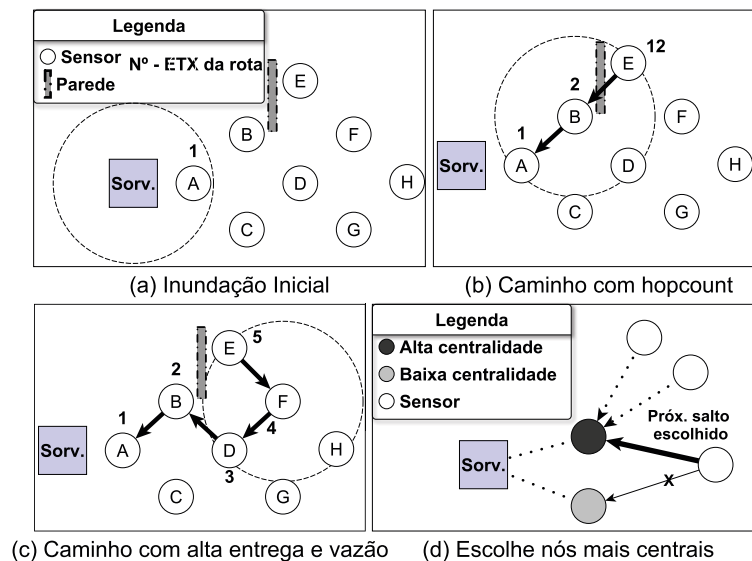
Legenda
Sensor
Nº - ETX da rota
Parede

E
B
F
1
Sorv.
A
D
H
C
G

(a) Inundação Inicial

12
E
2
B
F
1
Sorv.
A
D
H
C
G

(b) Caminho com hopcount

E
5
2
B
F
1
4
A
D
H
Sorv.
3
C
G

(c) Caminho com alta entrega e vazão

Legenda
Alta centralidade
Baixa centralidade
Sensor

Próx. salto escolhido
Sorv.
X

(d) Escolhe nós mais centrais